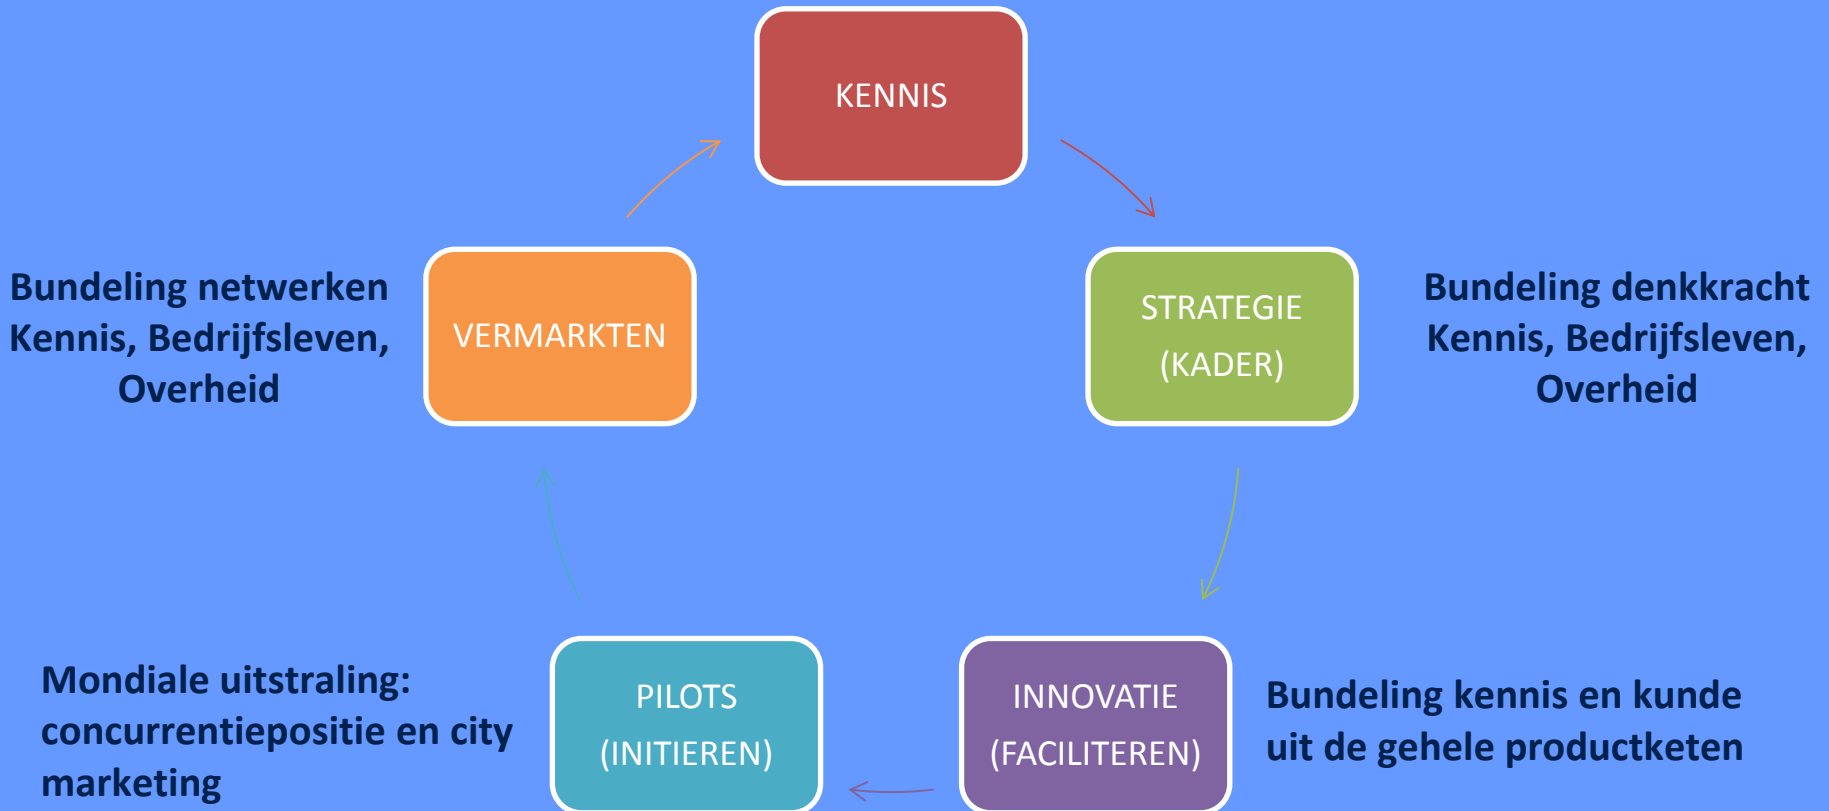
KENNIS

Bundeling netwerken Kennis, Bedrijfsleven, Overheid

VERMARKTEN

STRATEGIE (KADER)

Bundeling denkkracht Kennis, Bedrijfsleven, Overheid

Mondiale uitstraling: concurrentiepositie en city marketing

PILOTS (INITIEREN)

INNOVATIE (FACILITEREN)

Bundeling kennis en kunde uit de gehele productketen